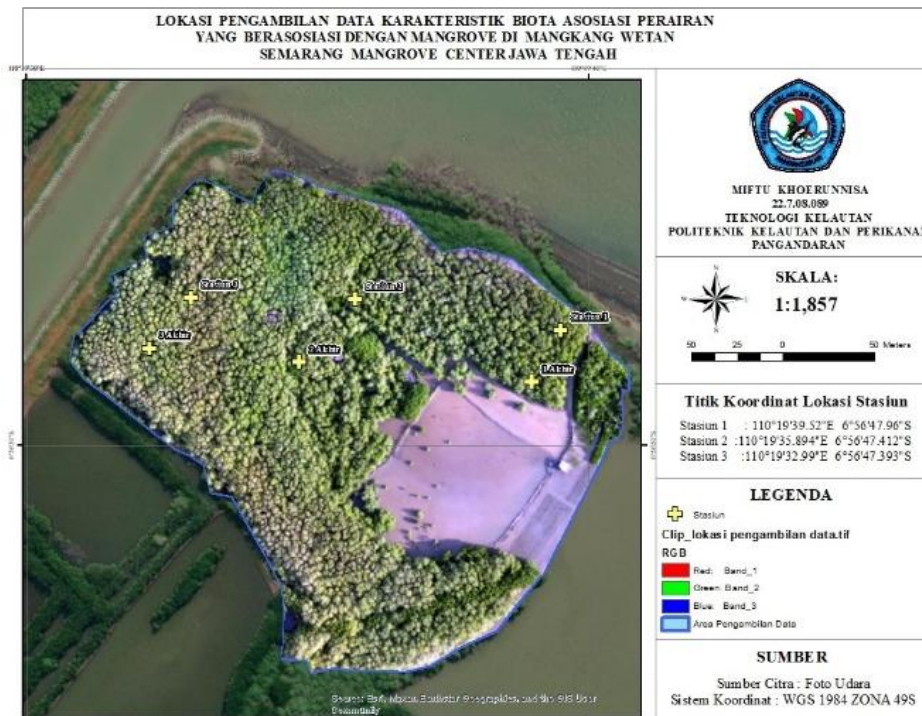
LOKASI PENGAMBILAN DATA KARAKTERISTIK BIOTA ASOSIASI PERAIRAN YANG BERASOSIASI DENGAN MANGROVE DI MANGKANG WETAN SEMARANG MANGROVE CENTER JAWA TENGAH

Stasiun 3

Stasiun 2

Stasiun 1

3 Akhir

2 Akhir

1 Akhir

Source: Esri, Maxar, Earthstar Geographics, and the GIS User Community

MIFTU KHOERUNNISA
22.7.08.089
TEKNOLOGI KELAUTAN
POLITEKNIK KELAUTAN DAN PERIKANAN PANGANDARAN

N

SKALA:
1:1,857

50 25 0 50 Meters

Titik Koordinat Lokasi Stasiun

Stasiun 1 : 110°19'39.52"E 6°56'47.96"S
Stasiun 2 :110°19'35.894"E 6°56'47.412"S
Stasiun 3 :110°19'32.99"E 6°56'47.393"S

LEGENDA

Stasiun

Clip_lokasi pengambilan data.tif

RGB

Red: Band_1

Green: Band_2

Blue: Band_3

Area Pengambilan Data

SUMBER

Sumber Citra : Foto Udara
Sistem Koordinat : WGS 1984 ZONA 49S